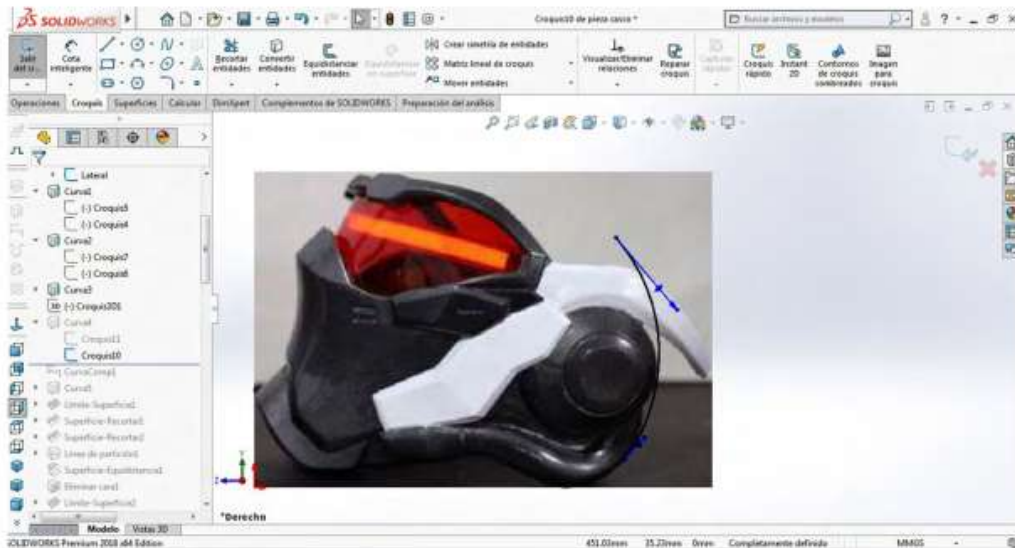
SOLIDWORKS

Croquis10 de pieza casco *

Buscar archivos y modelos

Salir del croquis
Cota inteligente
Recortar entidades
Convertir entidades
Equidistanciar entidades
Equidistanciar en superficie
Crear simetría de entidades
Matriz lineal de croquis
Mover entidades
Visualizar/Eliminar relaciones
Reparar croquis
Capturas rápidas
Croquis rápido
Instant 2D
Contornos de croquis sombreados
Imagen para croquis

Operaciones | Croquis | Superficies | Calcular | DimXpert | Complementos de SOLIDWORKS | Preparación del análisis

Lateral
Curva1
(-) Croquis3
(-) Croquis4
Curva2
(-) Croquis7
(-) Croquis8
Curva3
(-) Croquis201
Curva4
Croquis11
Croquis10
CurvaCompl
Curva5
Límite-Superficie1
Superficie-Recortar1
Superficie-Recortar2
Línea de partición1
Superficie-Equidistancia1
Eliminar cara1
Límite-Superficie2

*Derecha

Modelo | Vistas 3D

SOLIDWORKS Premium 2018 x64 Edition
451.03mm 35.23mm 0mm Completamente definido MMGS